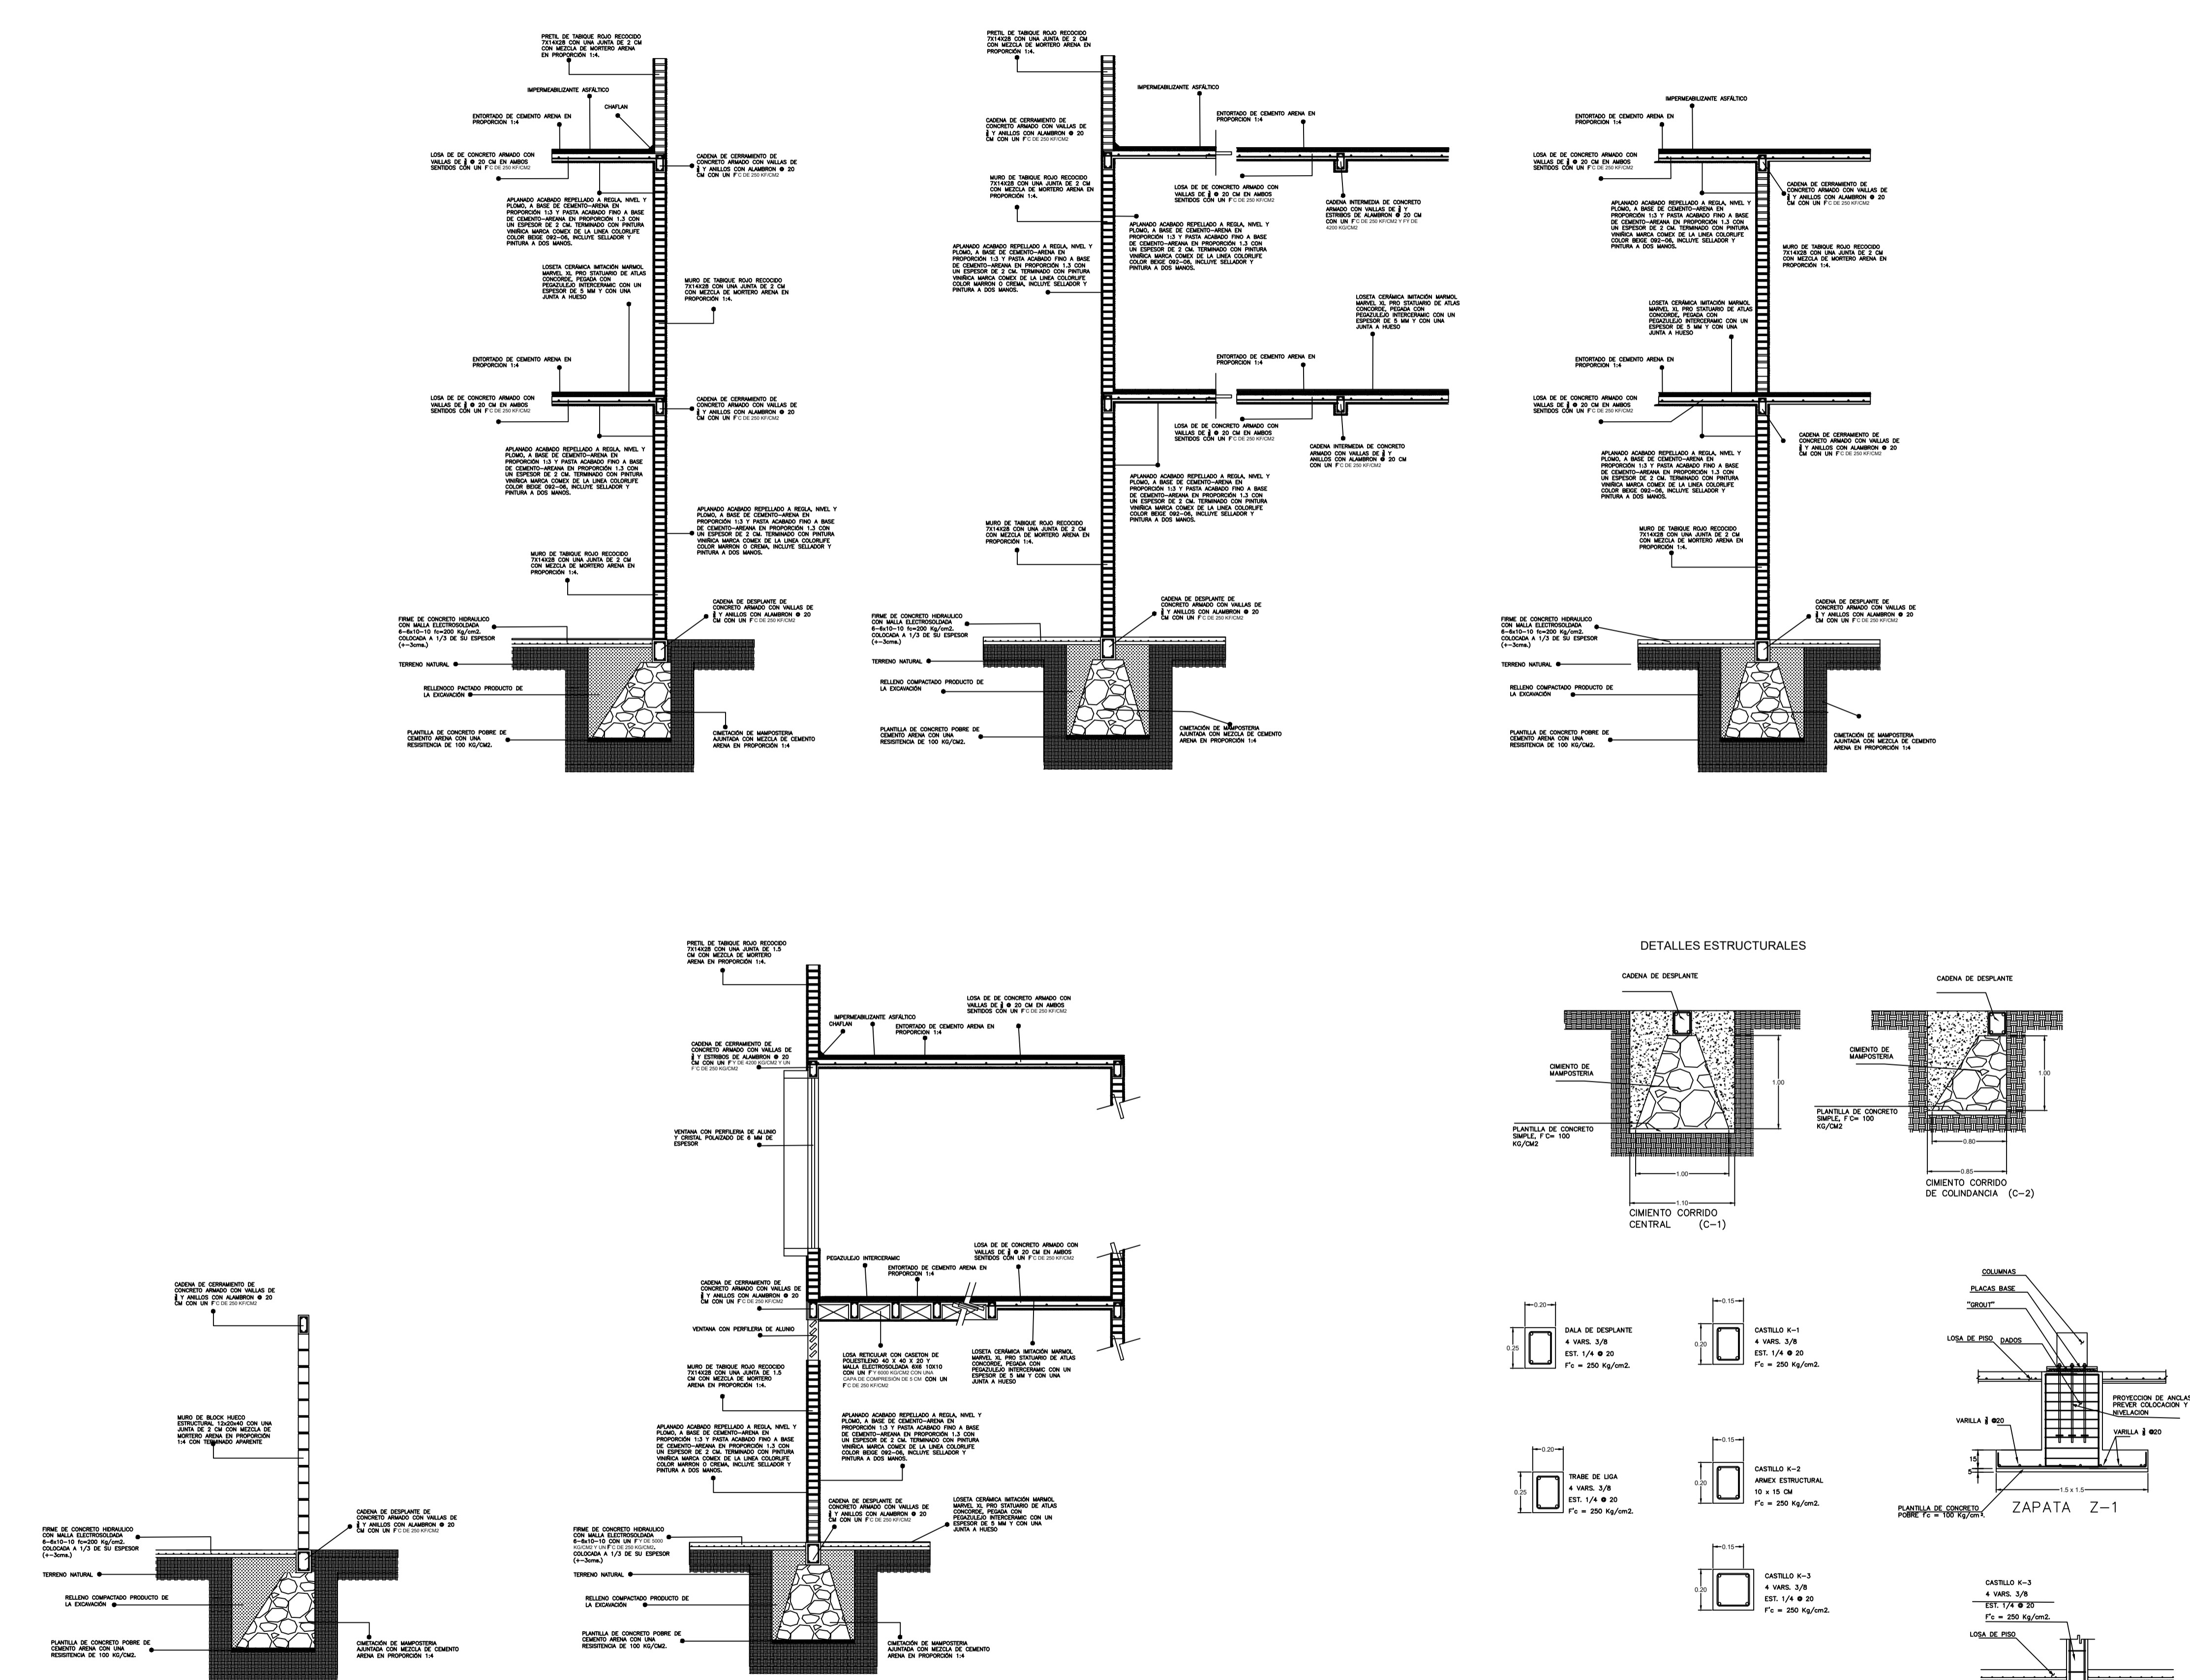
PRETIL DE TABIQUE ROJO RECOCIDO 7X14X28 CON UNA JUNTA DE 2 CM CON MEZCLA DE MORTERO ARENA EN PROPORCIÓN 1:4.

IMPERMEABILIZANTE ASFÁLTICO

CHAFLAN

ENTORTADO DE CEMENTO ARENA EN PROPORCION 1:4

LOSA DE DE CONCRETO ARMADO CON VAILLAS DE ⅜ @ 20 CM EN AMBOS SENTIDOS CON UN F'C DE 250 KF/CM2

CADENA DE CERRAMIENTO DE CONCRETO ARMADO CON VAILLAS DE ⅜ Y ANILLOS CON ALAMBRON @ 20 CM CON UN F'C DE 250 KF/CM2

APLANADO ACABADO REPELLADO A REGLA, NIVEL Y PLOMO, A BASE DE CEMENTO–ARENA EN PROPORCIÓN 1:3 Y PASTA ACABADO FINO A BASE DE CEMENTO–AREANA EN PROPORCIÓN 1.3 CON UN ESPESOR DE 2 CM. TERMINADO CON PINTURA VINÍRICA MARCA COMEX DE LA LINEA COLORLIFE COLOR BEIGE 092–06, INCLUYE SELLADOR Y PINTURA A DOS MANOS.

LOSETA CERÁMICA IMITACIÓN MARMOL MARVEL XL PRO STAUARIO DE ATLAS CONCORDE, PEGADA CON PEGAZULEJO INTERCERAMIC CON UN ESPESOR DE 5 MM Y CON UNA JUNTA A HUESO

MURO DE TABIQUE ROJO RECOCIDO 7X14X28 CON UNA JUNTA DE 2 CM CON MEZCLA DE MORTERO ARENA EN PROPORCIÓN 1:4.

ENTORTADO DE CEMENTO ARENA EN PROPORCION 1:4

LOSA DE DE CONCRETO ARMADO CON VAILLAS DE ⅜ @ 20 CM EN AMBOS SENTIDOS CON UN F'C DE 250 KF/CM2

CADENA DE CERRAMIENTO DE CONCRETO ARMADO CON VAILLAS DE ⅜ Y ANILLOS CON ALAMBRON @ 20 CM CON UN F'C DE 250 KF/CM2

APLANADO ACABADO REPELLADO A REGLA, NIVEL Y PLOMO, A BASE DE CEMENTO–ARENA EN PROPORCIÓN 1:3 Y PASTA ACABADO FINO A BASE DE CEMENTO–AREANA EN PROPORCIÓN 1.3 CON UN ESPESOR DE 2 CM. TERMINADO CON PINTURA VINÍRICA MARCA COMEX DE LA LINEA COLORLIFE COLOR BEIGE 092–06, INCLUYE SELLADOR Y PINTURA A DOS MANOS.

APLANADO ACABADO REPELLADO A REGLA, NIVEL Y PLOMO, A BASE DE CEMENTO–ARENA EN PROPORCIÓN 1:3 Y PASTA ACABADO FINO A BASE DE CEMENTO–AREANA EN PROPORCIÓN 1.3 CON UN ESPESOR DE 2 CM. TERMINADO CON PINTURA VINÍRICA MARCA COMEX DE LA LINEA COLORLIFE COLOR MARRON O CREMA, INCLUYE SELLADOR Y PINTURA A DOS MANOS.

MURO DE TABIQUE ROJO RECOCIDO 7X14X28 CON UNA JUNTA DE 2 CM CON MEZCLA DE MORTERO ARENA EN PROPORCIÓN 1:4.

FIRME DE CONCRETO HIDRAULICO CON MALLA ELECTROSOLDADA 6–6x10–10 fc=200 Kg/cm2. COLOCADA A 1/3 DE SU ESPESOR (+–3cms.)

CADENA DE DESPLANTE DE CONCRETO ARMADO CON VAILLAS DE ⅜ Y ANILLOS CON ALAMBRON @ 20 CM CON UN F'C DE 250 KF/CM2

TERRENO NATURAL

RELLENOCO PACTADO PRODUCTO DE LA EXCAVACIÓN

PLANTILLA DE CONCRETO POBRE DE CEMENTO ARENA CON UNA RESISITENCIA DE 100 KG/CM2.

CIMETACIÓN DE MAMPOSTERIA AJUNTADA CON MEZCLA DE CEMENTO ARENA EN PROPORCIÓN 1:4

PRETIL DE TABIQUE ROJO RECOCIDO 7X14X28 CON UNA JUNTA DE 2 CM CON MEZCLA DE MORTERO ARENA EN PROPORCIÓN 1:4.

IMPERMEABILIZANTE ASFÁLTICO

CADENA DE CERRAMIENTO DE CONCRETO ARMADO CON VAILLAS DE ⅜ Y ANILLOS CON ALAMBRON @ 20 CM CON UN F'C DE 250 KF/CM2

ENTORTADO DE CEMENTO ARENA EN PROPORCION 1:4

MURO DE TABIQUE ROJO RECOCIDO 7X14X28 CON UNA JUNTA DE 2 CM CON MEZCLA DE MORTERO ARENA EN PROPORCIÓN 1:4.

LOSA DE DE CONCRETO ARMADO CON VAILLAS DE ⅜ @ 20 CM EN AMBOS SENTIDOS CON UN F'C DE 250 KF/CM2

CADENA INTERMEDIA DE CONCRETO ARMADO CON VAILLAS DE ⅜ Y ESTRIBOS DE ALAMBRON @ 20 CM CON UN F'C DE 250 KF/CM2 Y FY DE 4200 KG/CM2

APLANADO ACABADO REPELLADO A REGLA, NIVEL Y PLOMO, A BASE DE CEMENTO–ARENA EN PROPORCIÓN 1:3 Y PASTA ACABADO FINO A BASE DE CEMENTO–AREANA EN PROPORCIÓN 1.3 CON UN ESPESOR DE 2 CM. TERMINADO CON PINTURA VINÍRICA MARCA COMEX DE LA LINEA COLORLIFE COLOR BEIGE 092–06, INCLUYE SELLADOR Y PINTURA A DOS MANOS.

APLANADO ACABADO REPELLADO A REGLA, NIVEL Y PLOMO, A BASE DE CEMENTO–ARENA EN PROPORCIÓN 1:3 Y PASTA ACABADO FINO A BASE DE CEMENTO–AREANA EN PROPORCIÓN 1.3 CON UN ESPESOR DE 2 CM. TERMINADO CON PINTURA VINÍRICA MARCA COMEX DE LA LINEA COLORLIFE COLOR MARRON O CREMA, INCLUYE SELLADOR Y PINTURA A DOS MANOS.

LOSETA CERÁMICA IMITACIÓN MARMOL MARVEL XL PRO STAUARIO DE ATLAS CONCORDE, PEGADA CON PEGAZULEJO INTERCERAMIC CON UN ESPESOR DE 5 MM Y CON UNA JUNTA A HUESO

ENTORTADO DE CEMENTO ARENA EN PROPORCION 1:4

LOSA DE DE CONCRETO ARMADO CON VAILLAS DE ⅜ @ 20 CM EN AMBOS SENTIDOS CON UN F'C DE 250 KF/CM2

CADENA INTERMEDIA DE CONCRETO ARMADO CON VAILLAS DE ⅜ Y ANILLOS CON ALAMBRON @ 20 CM CON UN F'C DE 250 KF/CM2

APLANADO ACABADO REPELLADO A REGLA, NIVEL Y PLOMO, A BASE DE CEMENTO–ARENA EN PROPORCIÓN 1:3 Y PASTA ACABADO FINO A BASE DE CEMENTO–AREANA EN PROPORCIÓN 1.3 CON UN ESPESOR DE 2 CM. TERMINADO CON PINTURA VINÍRICA MARCA COMEX DE LA LINEA COLORLIFE COLOR BEIGE 092–06, INCLUYE SELLADOR Y PINTURA A DOS MANOS.

MURO DE TABIQUE ROJO RECOCIDO 7X14X28 CON UNA JUNTA DE 2 CM CON MEZCLA DE MORTERO ARENA EN PROPORCIÓN 1:4.

FIRME DE CONCRETO HIDRAULICO CON MALLA ELECTROSOLDADA 6–6x10–10 fc=200 Kg/cm2. COLOCADA A 1/3 DE SU ESPESOR (+–3cms.)

CADENA DE DESPLANTE DE CONCRETO ARMADO CON VAILLAS DE ⅜ Y ANILLOS CON ALAMBRON @ 20 CM CON UN F'C DE 250 KF/CM2

TERRENO NATURAL

RELLENO COMPACTADO PRODUCTO DE LA EXCAVACIÓN

PLANTILLA DE CONCRETO POBRE DE CEMENTO ARENA CON UNA RESISITENCIA DE 100 KG/CM2.

CIMETACIÓN DE MAMPOSTERIA AJUNTADA CON MEZCLA DE CEMENTO ARENA EN PROPORCIÓN 1:4

IMPERMEABILIZANTE ASFÁLTICO

ENTORTADO DE CEMENTO ARENA EN PROPORCION 1:4

LOSA DE DE CONCRETO ARMADO CON VAILLAS DE ⅜ @ 20 CM EN AMBOS SENTIDOS CON UN F'C DE 250 KF/CM2

CADENA DE CERRAMIENTO DE CONCRETO ARMADO CON VAILLAS DE ⅜ Y ANILLOS CON ALAMBRON @ 20 CM CON UN F'C DE 250 KF/CM2

APLANADO ACABADO REPELLADO A REGLA, NIVEL Y PLOMO, A BASE DE CEMENTO–ARENA EN PROPORCIÓN 1:3 Y PASTA ACABADO FINO A BASE DE CEMENTO–AREANA EN PROPORCIÓN 1.3 CON UN ESPESOR DE 2 CM. TERMINADO CON PINTURA VINÍRICA MARCA COMEX DE LA LINEA COLORLIFE COLOR BEIGE 092–06, INCLUYE SELLADOR Y PINTURA A DOS MANOS.

MURO DE TABIQUE ROJO RECOCIDO 7X14X28 CON UNA JUNTA DE 2 CM CON MEZCLA DE MORTERO ARENA EN PROPORCIÓN 1:4.

LOSETA CERÁMICA IMITACIÓN MARMOL MARVEL XL PRO STAUARIO DE ATLAS CONCORDE, PEGADA CON PEGAZULEJO INTERCERAMIC CON UN ESPESOR DE 5 MM Y CON UNA JUNTA A HUESO

ENTORTADO DE CEMENTO ARENA EN PROPORCION 1:4

LOSA DE DE CONCRETO ARMADO CON VAILLAS DE ⅜ @ 20 CM EN AMBOS SENTIDOS CON UN F'C DE 250 KF/CM2

CADENA DE CERRAMIENTO DE CONCRETO ARMADO CON VAILLAS DE ⅜ Y ANILLOS CON ALAMBRON @ 20 CM CON UN F'C DE 250 KF/CM2

APLANADO ACABADO REPELLADO A REGLA, NIVEL Y PLOMO, A BASE DE CEMENTO–ARENA EN PROPORCIÓN 1:3 Y PASTA ACABADO FINO A BASE DE CEMENTO–AREANA EN PROPORCIÓN 1.3 CON UN ESPESOR DE 2 CM. TERMINADO CON PINTURA VINÍRICA MARCA COMEX DE LA LINEA COLORLIFE COLOR BEIGE 092–06, INCLUYE SELLADOR Y PINTURA A DOS MANOS.

MURO DE TABIQUE ROJO RECOCIDO 7X14X28 CON UNA JUNTA DE 2 CM CON MEZCLA DE MORTERO ARENA EN PROPORCIÓN 1:4.

FIRME DE CONCRETO HIDRAULICO CON MALLA ELECTROSOLDADA 6–6x10–10 fc=200 Kg/cm2. COLOCADA A 1/3 DE SU ESPESOR (+–3cms.)

CADENA DE DESPLANTE DE CONCRETO ARMADO CON VAILLAS DE ⅜ Y ANILLOS CON ALAMBRON @ 20 CM CON UN F'C DE 250 KF/CM2

TERRENO NATURAL

RELLENO COMPACTADO PRODUCTO DE LA EXCAVACIÓN

PLANTILLA DE CONCRETO POBRE DE CEMENTO ARENA CON UNA RESISITENCIA DE 100 KG/CM2.

CIMETACIÓN DE MAMPOSTERIA AJUNTADA CON MEZCLA DE CEMENTO ARENA EN PROPORCIÓN 1:4

CADENA DE CERRAMIENTO DE CONCRETO ARMADO CON VAILLAS DE ⅜ Y ANILLOS CON ALAMBRON @ 20 CM CON UN F'C DE 250 KF/CM2

MURO DE BLOCK HUECO ESTRUCTURAL 12x20x40 CON UNA JUNTA DE 2 CM CON MEZCLA DE MORTERO ARENA EN PROPORCIÓN 1:4 CON TERMINADO APARENTE

FIRME DE CONCRETO HIDRAULICO CON MALLA ELECTROSOLDADA 6–6x10–10 fc=200 Kg/cm2. COLOCADA A 1/3 DE SU ESPESOR (+–3cms.)

CADENA DE DESPLANTE DE CONCRETO ARMADO CON VAILLAS DE ⅜ Y ANILLOS CON ALAMBRON @ 20 CM CON UN F'C DE 250 KF/CM2

TERRENO NATURAL

RELLENO COMPACTADO PRODUCTO DE LA EXCAVACIÓN

PLANTILLA DE CONCRETO POBRE DE CEMENTO ARENA CON UNA RESISITENCIA DE 100 KG/CM2.

CIMETACIÓN DE MAMPOSTERIA AJUNTADA CON MEZCLA DE CEMENTO ARENA EN PROPORCIÓN 1:4

PRETIL DE TABIQUE ROJO RECOCIDO 7X14X28 CON UNA JUNTA DE 1.5 CM CON MEZCLA DE MORTERO ARENA EN PROPORCIÓN 1:4.

IMPERMEABILIZANTE ASFÁLTICO

CHAFLAN

ENTORTADO DE CEMENTO ARENA EN PROPORCION 1:4

LOSA DE DE CONCRETO ARMADO CON VAILLAS DE ⅜ @ 20 CM EN AMBOS SENTIDOS CON UN F'C DE 250 KF/CM2

CADENA DE CERRAMIENTO DE CONCRETO ARMADO CON VAILLAS DE ⅜ Y ESTRIBOS DE ALAMBRON @ 20 CM CON UN F'Y DE 4200 KG/CM2 Y UN F'C DE 250 KG/CM2

VENTANA CON PERFILERIA DE ALUNIO Y CRISTAL POLAIZADO DE 6 MM DE ESPESOR

PEGAZULEJO INTERCERAMIC

LOSA DE DE CONCRETO ARMADO CON VAILLAS DE ⅜ @ 20 CM EN AMBOS SENTIDOS CON UN F'C DE 250 KF/CM2

ENTORTADO DE CEMENTO ARENA EN PROPORCION 1:4

CADENA DE CERRAMIENTO DE CONCRETO ARMADO CON VAILLAS DE ⅜ Y ANILLOS CON ALAMBRON @ 20 CM CON UN F'C DE 250 KF/CM2

VENTANA CON PERFILERIA DE ALUNIO

LOSA RETICULAR CON CASETON DE POLIESTILENO 40 X 40 X 20 Y MALLA ELECTROSOLDADA 6X6 10X10 CON UN F'Y 6000 KG/CM2 CON UNA CAPA DE COMPRESIÓN DE 5 CM CON UN F'C DE 250 KF/CM2

LOSETA CERÁMICA IMITACIÓN MARMOL MARVEL XL PRO STAUARIO DE ATLAS CONCORDE, PEGADA CON PEGAZULEJO INTERCERAMIC CON UN ESPESOR DE 5 MM Y CON UNA JUNTA A HUESO

MURO DE TABIQUE ROJO RECOCIDO 7X14X28 CON UNA JUNTA DE 1.5 CM CON MEZCLA DE MORTERO ARENA EN PROPORCIÓN 1:4.

APLANADO ACABADO REPELLADO A REGLA, NIVEL Y PLOMO, A BASE DE CEMENTO–ARENA EN PROPORCIÓN 1:3 Y PASTA ACABADO FINO A BASE DE CEMENTO–AREANA EN PROPORCIÓN 1.3 CON UN ESPESOR DE 2 CM. TERMINADO CON PINTURA VINÍRICA MARCA COMEX DE LA LINEA COLORLIFE COLOR BEIGE 092–06, INCLUYE SELLADOR Y PINTURA A DOS MANOS.

APLANADO ACABADO REPELLADO A REGLA, NIVEL Y PLOMO, A BASE DE CEMENTO–ARENA EN PROPORCIÓN 1:3 Y PASTA ACABADO FINO A BASE DE CEMENTO–AREANA EN PROPORCIÓN 1.3 CON UN ESPESOR DE 2 CM. TERMINADO CON PINTURA VINÍRICA MARCA COMEX DE LA LINEA COLORLIFE COLOR MARRON O CREMA, INCLUYE SELLADOR Y PINTURA A DOS MANOS.

CADENA DE DESPLANTE DE CONCRETO ARMADO CON VAILLAS DE ⅜ Y ANILLOS CON ALAMBRON @ 20 CM CON UN F'C DE 250 KF/CM2

LOSETA CERÁMICA IMITACIÓN MARMOL MARVEL XL PRO STAUARIO DE ATLAS CONCORDE, PEGADA CON PEGAZULEJO INTERCERAMIC CON UN ESPESOR DE 5 MM Y CON UNA JUNTA A HUESO

FIRME DE CONCRETO HIDRAULICO CON MALLA ELECTROSOLDADA 6–6x10–10 CON UN F'Y DE 5000 KG/CM2 Y UN F'C DE 250 KG/CM2. COLOCADA A 1/3 DE SU ESPESOR (+–3cms.)

TERRENO NATURAL

RELLENO COMPACTADO PRODUCTO DE LA EXCAVACIÓN

PLANTILLA DE CONCRETO POBRE DE CEMENTO ARENA CON UNA RESISITENCIA DE 100 KG/CM2.

CIMETACIÓN DE MAMPOSTERIA AJUNTADA CON MEZCLA DE CEMENTO ARENA EN PROPORCIÓN 1:4

DETALLES ESTRUCTURALES

CADENA DE DESPLANTE

CIMIENTO DE MAMPOSTERIA

PLANTILLA DE CONCRETO SIMPLE, F'C= 100 KG/CM2

1.00

1.00

1.10

CIMIENTO CORRIDO CENTRAL (C–1)

CADENA DE DESPLANTE

CIMIENTO DE MAMPOSTERIA

PLANTILLA DE CONCRETO SIMPLE, F'C= 100 KG/CM2

1.00

0.80

0.85

CIMIENTO CORRIDO DE COLINDANCIA (C–2)

0.20

0.25

DALA DE DESPLANTE
4 VARS. 3/8
EST. 1/4 @ 20
F'c = 250 Kg/cm2.

0.15

0.20

CASTILLO K–1
4 VARS. 3/8
EST. 1/4 @ 20
F'c = 250 Kg/cm2.

0.20

0.25

TRABE DE LIGA
4 VARS. 3/8
EST. 1/4 @ 20
F'c = 250 Kg/cm2.

0.15

0.20

CASTILLO K–2
ARMEX ESTRUCTURAL
10 x 15 CM
F'c = 250 Kg/cm2.

0.15

0.20

CASTILLO K–3
4 VARS. 3/8
EST. 1/4 @ 20
F'c = 250 Kg/cm2.

COLUMNAS

PLACAS BASE

"GROUT"

LOSA DE PISO

DADOS

PROYECCION DE ANCLAS PREVER COLOCACION Y NIVELACION

VARILLA ½ @20

VARILLA ½ @20

15

5

1.5 x 1.5

PLANTILLA DE CONCRETO POBRE F'c = 100 Kg/cm².

ZAPATA Z–1

CASTILLO K–3
4 VARS. 3/8
EST. 1/4 @ 20
F'c = 250 Kg/cm2.

LOSA DE PISO